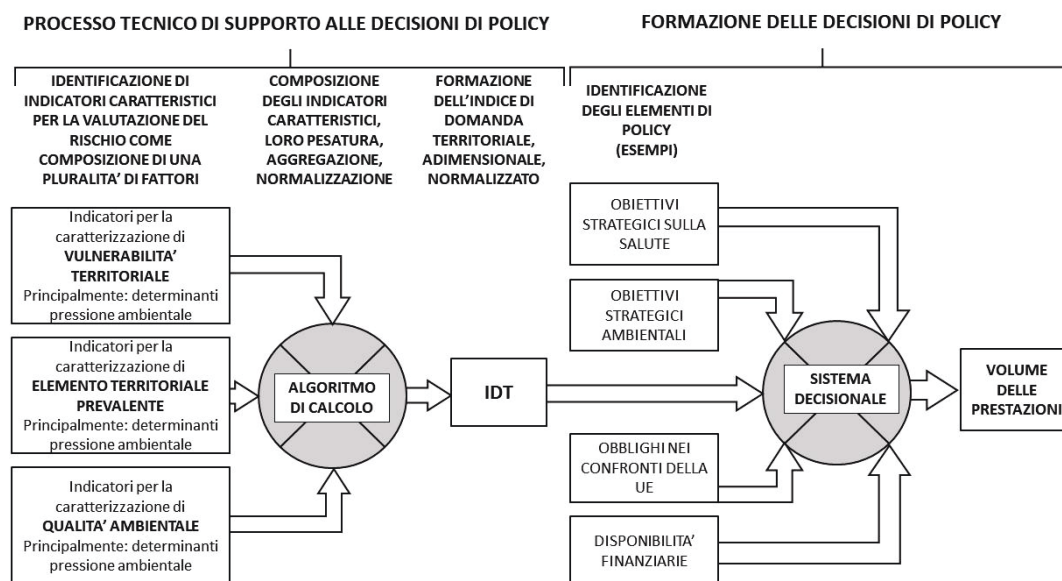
PROCESSO TECNICO DI SUPPORTO ALLE DECISIONI DI POLICY

FORMAZIONE DELLE DECISIONI DI POLICY

IDENTIFICAZIONE DI INDICATORI CARATTERISTICI PER LA VALUTAZIONE DEL RISCHIO COME COMPOSIZIONE DI UNA PLURALITA' DI FATTORI

COMPOSIZIONE DEGLI INDICATORI CARATTERISTICI, LORO PESATURA, AGGREGAZIONE, NORMALIZZAZIONE

FORMAZIONE DELL'INDICE DI DOMANDA TERRITORIALE, ADIMENSIONALE, NORMALIZZATO

IDENTIFICAZIONE DEGLI ELEMENTI DI POLICY (ESEMPI)

Indicatori per la caratterizzazione di VULNERABILITA' TERRITORIALE Principalmente: determinanti pressione ambientale

Indicatori per la caratterizzazione di ELEMENTO TERRITORIALE PREVALENTE Principalmente: determinanti pressione ambientale

Indicatori per la caratterizzazione di QUALITA' AMBIENTALE Principalmente: determinanti pressione ambientale

ALGORITMO DI CALCOLO

IDT

OBIETTIVI STRATEGICI SULLA SALUTE

OBIETTIVI STRATEGICI AMBIENTALI

SISTEMA DECISIONALE

OBBLIGHI NEI CONFRONTI DELLA UE

DISPONIBILITA' FINANZIARIE

VOLUME DELLE PRESTAZIONI